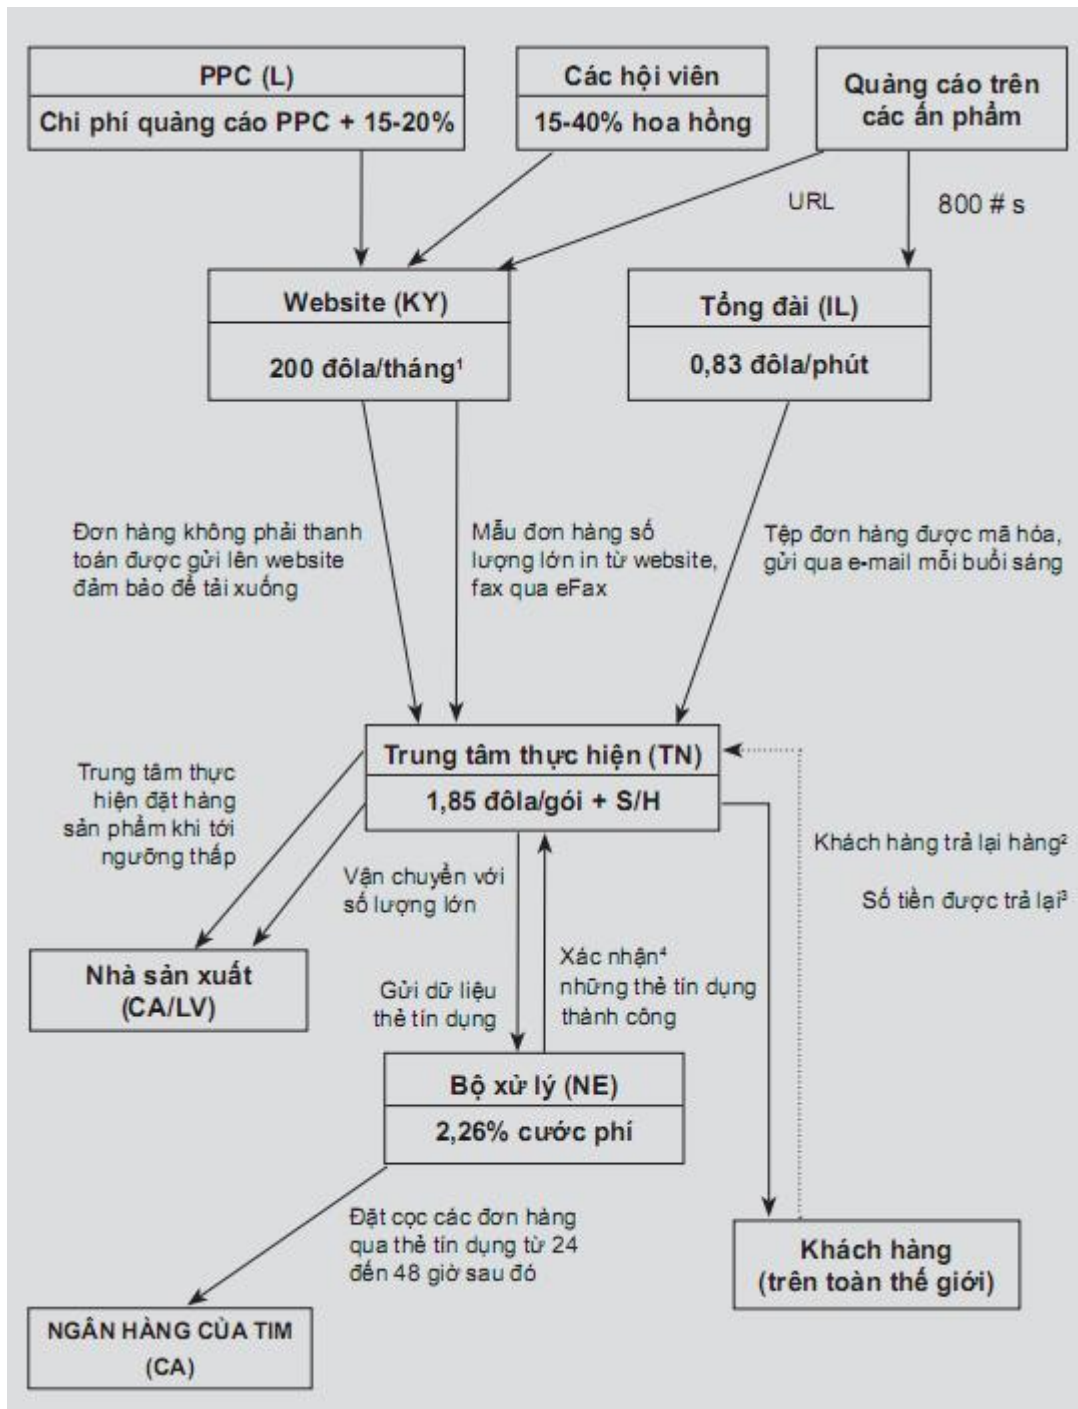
PPC (L)
Chi phí quảng cáo PPC + 15-20%

Các hội viên
15-40% hoa hồng

Quảng cáo trên các ấn phẩm

URL

800 # s

Website (KY)
200 đôla/tháng$^1$

Tổng đài (IL)
0,83 đôla/phút

Đơn hàng không phải thanh toán được gửi lên website đảm bảo để tải xuống

Mẫu đơn hàng số lượng lớn in từ website, fax qua eFax

Tệp đơn hàng được mã hóa, gửi qua e-mail mỗi buổi sáng

Trung tâm thực hiện đặt hàng sản phẩm khi tới ngưỡng thấp

Trung tâm thực hiện (TN)
1,85 đôla/gói + S/H

Khách hàng trả lại hàng$^2$

Số tiền được trả lại$^3$

Vận chuyển với số lượng lớn

Nhà sản xuất (CA/LV)

Gửi dữ liệu thẻ tín dụng

Xác nhận$^4$ những thẻ tín dụng thành công

Bộ xử lý (NE)
2,26% cước phí

Đặt cọc các đơn hàng qua thẻ tín dụng từ 24 đến 48 giờ sau đó

Khách hàng (trên toàn thế giới)

NGÂN HÀNG CỦA TIM (CA)